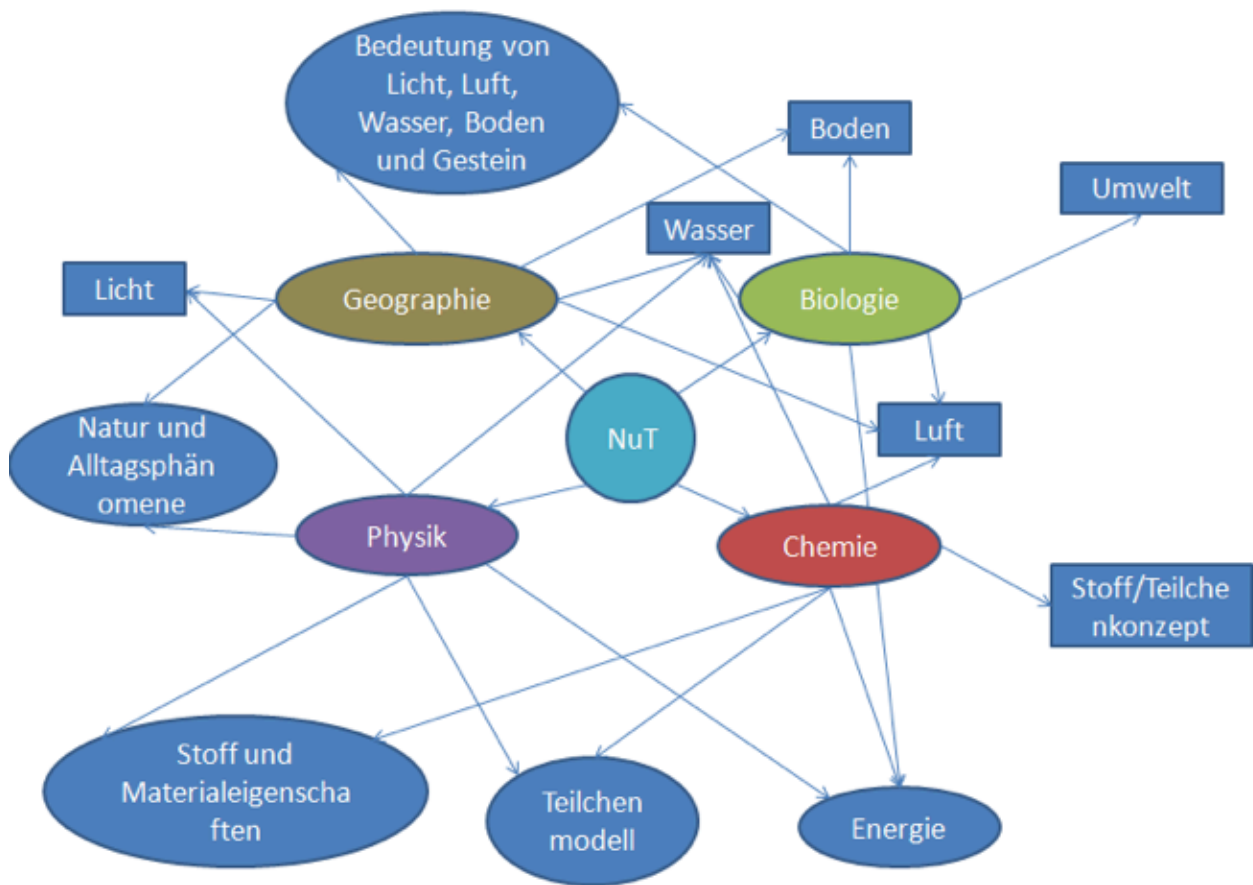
Bedeutung von Licht, Luft, Wasser, Boden und Gestein

Boden

Umwelt

Wasser

Licht

Geographie

Biologie

NuT

Luft

Natur und Alltagsphän omene

Physik

Chemie

Stoff/Teilche nkonzept

Stoff und Materialeigenscha ften

Teilchen modell

Energie